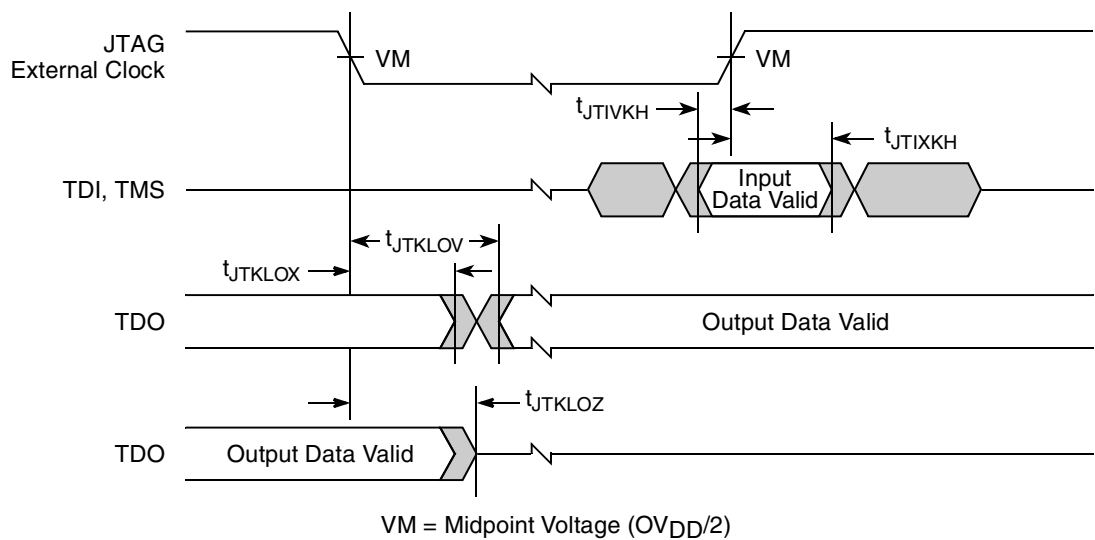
JTAG External Clock

VM

VM

$t_{JTIVKH}$

$t_{JTIXKH}$

TDI, TMS

Input Data Valid

$t_{JTKLOV}$

$t_{JTKLOX}$

TDO

Output Data Valid

$t_{JTKLOZ}$

TDO

Output Data Valid

VM = Midpoint Voltage ($OV_{DD}/2$)